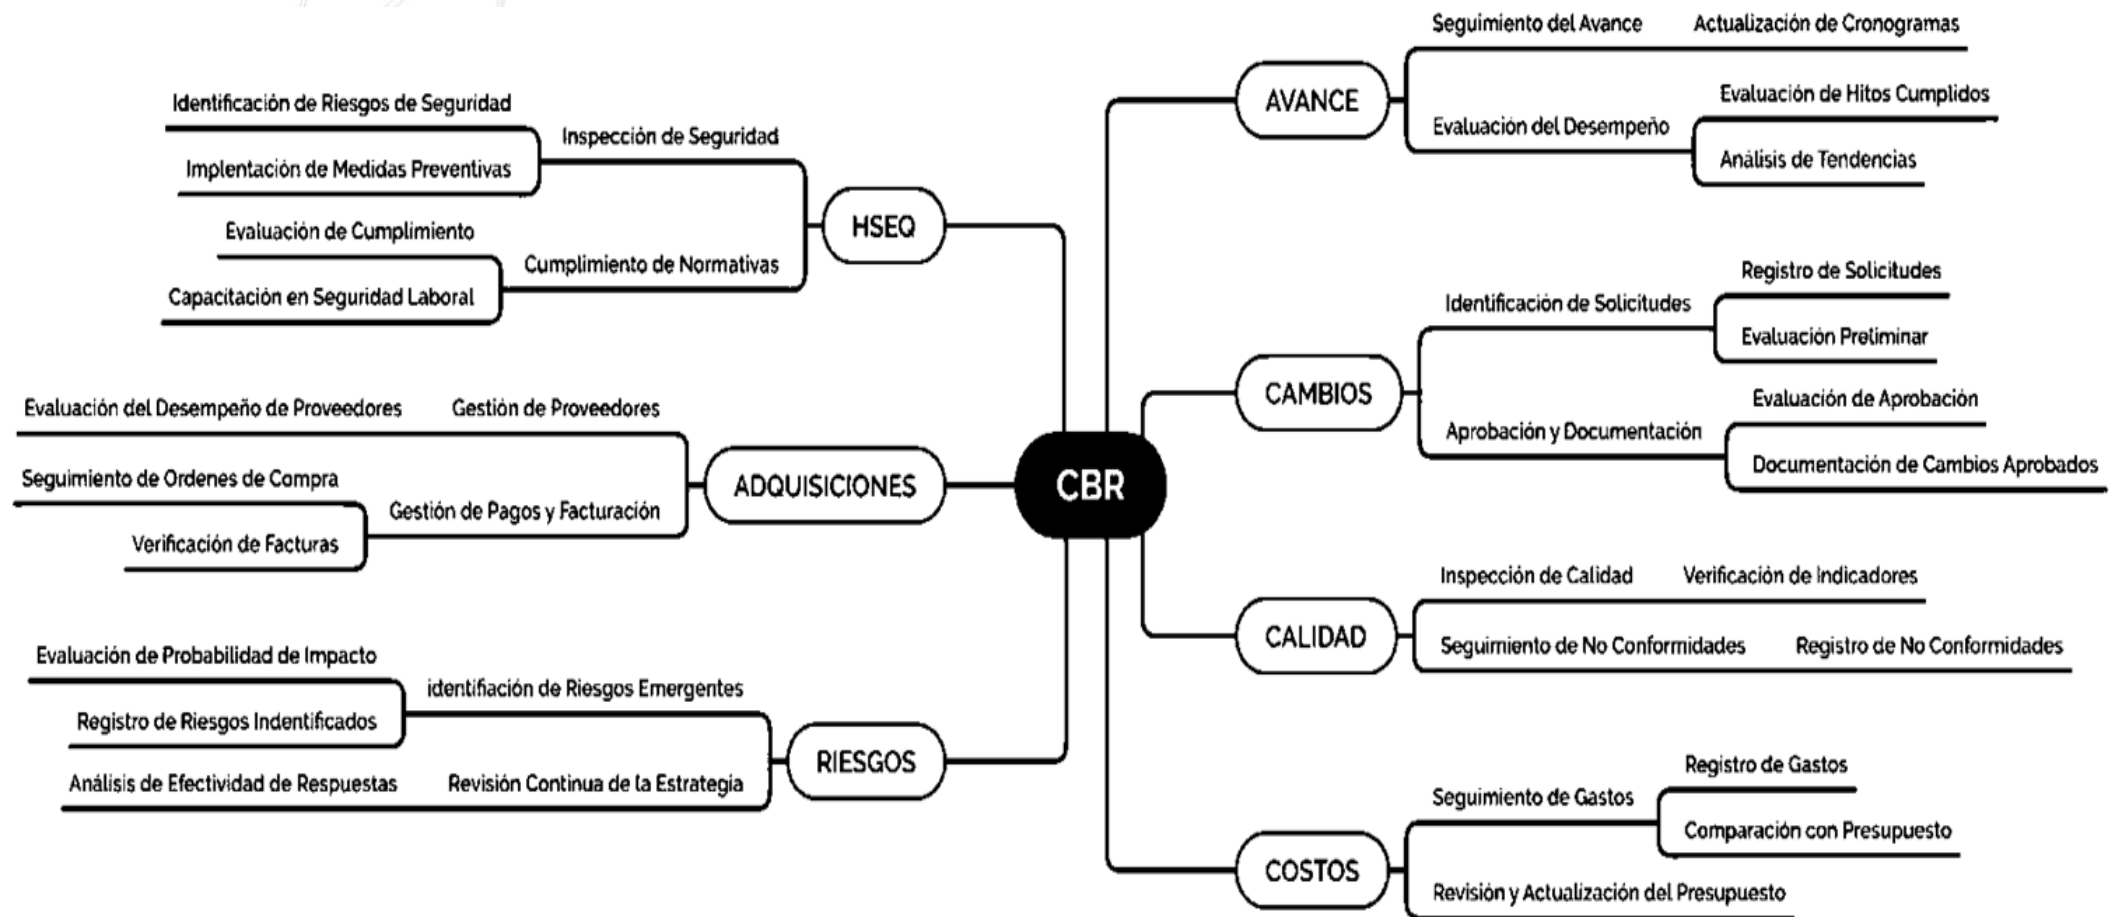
CBR

HSEQ
Inspección de Seguridad
Identificación de Riesgos de Seguridad
Implentación de Medidas Preventivas
Cumplimiento de Normativas
Evaluación de Cumplimiento
Capacitación en Seguridad Laboral

ADQUISICIONES
Gestión de Proveedores
Evaluación del Desempeño de Proveedores
Gestión de Pagos y Facturación
Seguimiento de Ordenes de Compra
Verificación de Facturas

RIESGOS
identificación de Riesgos Emergentes
Evaluación de Probabilidad de Impacto
Registro de Riesgos Indentificados
Revisión Continua de la Estrategia
Análisis de Efectividad de Respuestas

AVANCE
Seguimiento del Avance
Actualización de Cronogramas
Evaluación del Desempeño
Evaluación de Hitos Cumplidos
Análisis de Tendencias

CAMBIOS
Identificación de Solicitudes
Registro de Solicitudes
Evaluación Preliminar
Aprobación y Documentación
Evaluación de Aprobación
Documentación de Cambios Aprobados

CALIDAD
Inspección de Calidad
Verificación de Indicadores
Seguimiento de No Conformidades
Registro de No Conformidades

COSTOS
Seguimiento de Gastos
Registro de Gastos
Comparación con Presupuesto
Revisión y Actualización del Presupuesto